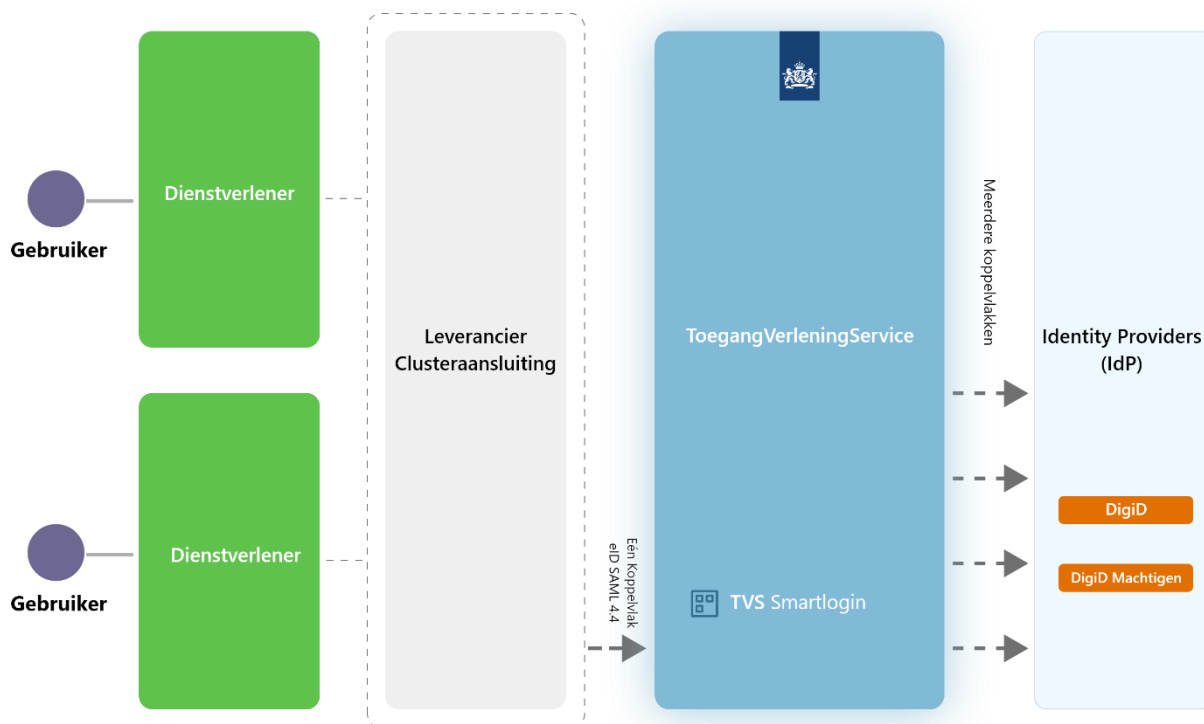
Gebruiker

Dienstverlener

Gebruiker

Dienstverlener

Leverancier Clusteraansluiting

Eén Koppelvlak eID SAML 4.4

ToegangVerleningService

TVS Smartlogin

Meerdere koppelvlakken

Identity Providers (IdP)

DigiD

DigiD Machtigen